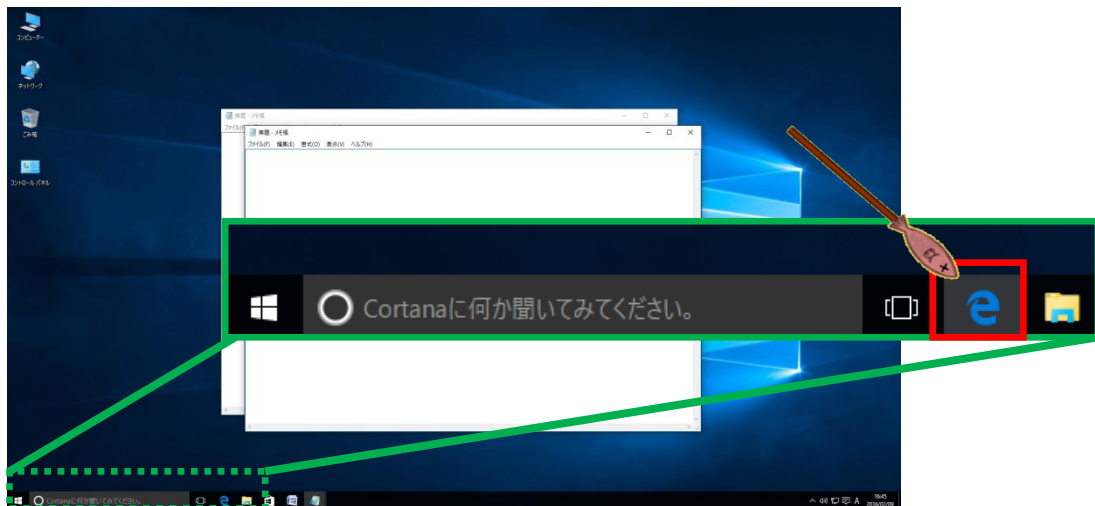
コンピューター

ネットワーク

ごみ箱

コントロール パネル

無題 - メモ帳

無題 - メモ帳

ファイル(F) 編集(E) 書式(O) 表示(V) ヘルプ(H)

Cortanaに何か聞いてみてください。

Cortanaに何か聞いてみてください。

16:45
2016/02/09